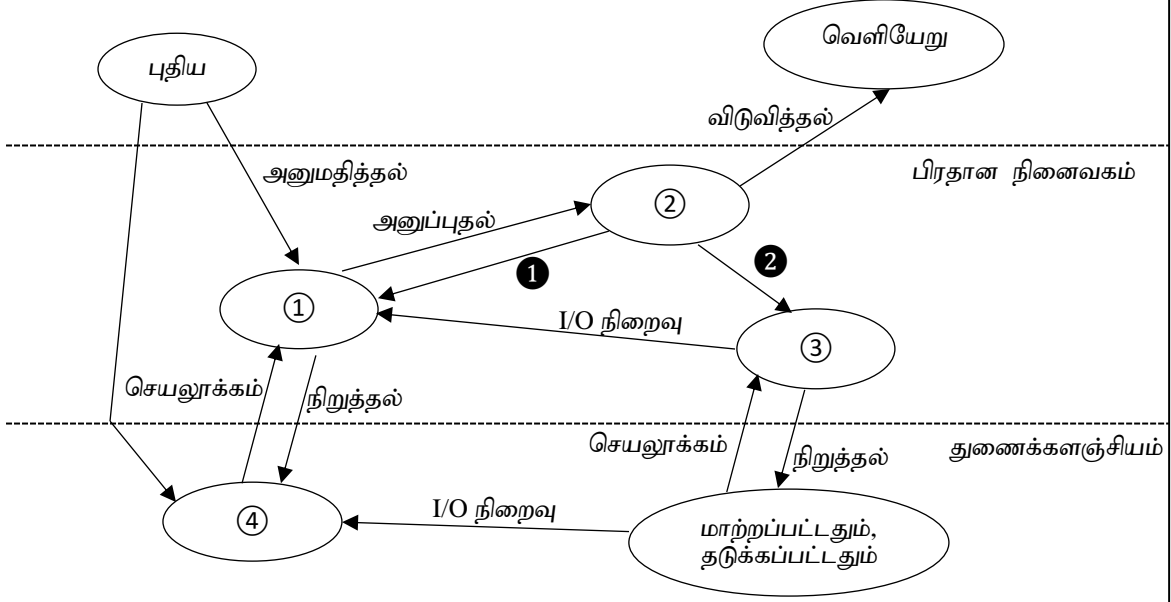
புதிய

வெளியேறு

விடுவித்தல்

அனுமதித்தல்

பிரதான நினைவகம்

அனுப்புதல்

②

❶

❷

①

I/O நிறைவு

③

செயலூக்கம்

நிறுத்தல்

செயலூக்கம்

துணைக்களஞ்சியம்

நிறுத்தல்

④

I/O நிறைவு

மாற்றப்பட்டதும், தடுக்கப்பட்டதும்